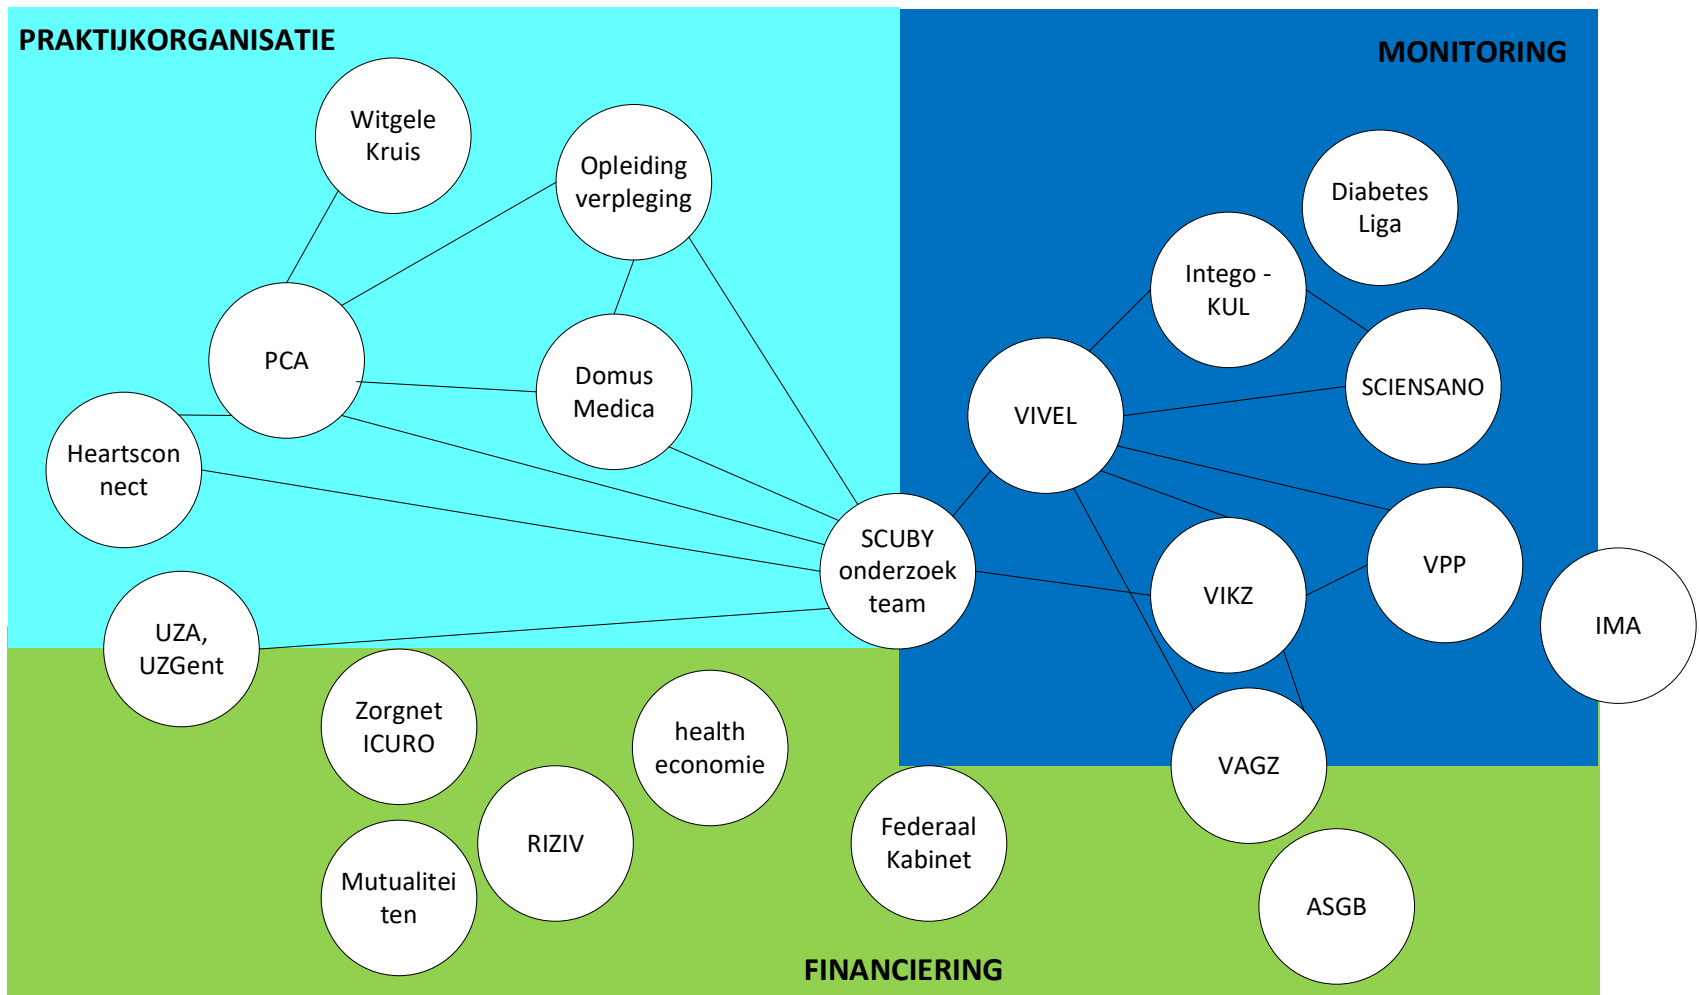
PRAKTIJKORGANISATIE

MONITORING

Witgele Kruis

Opleiding verpleging

Diabetes Liga

Intego - KUL

PCA

Domus Medica

SCIENSANO

VIVEL

Heartscon nect

SCUBY onderzoek team

VPP

VIKZ

IMA

UZA, UZGent

Zorgnet ICURO

health economie

VAGZ

Federaal Kabinet

RIZIV

Mutualitei ten

ASGB

FINANCIERING